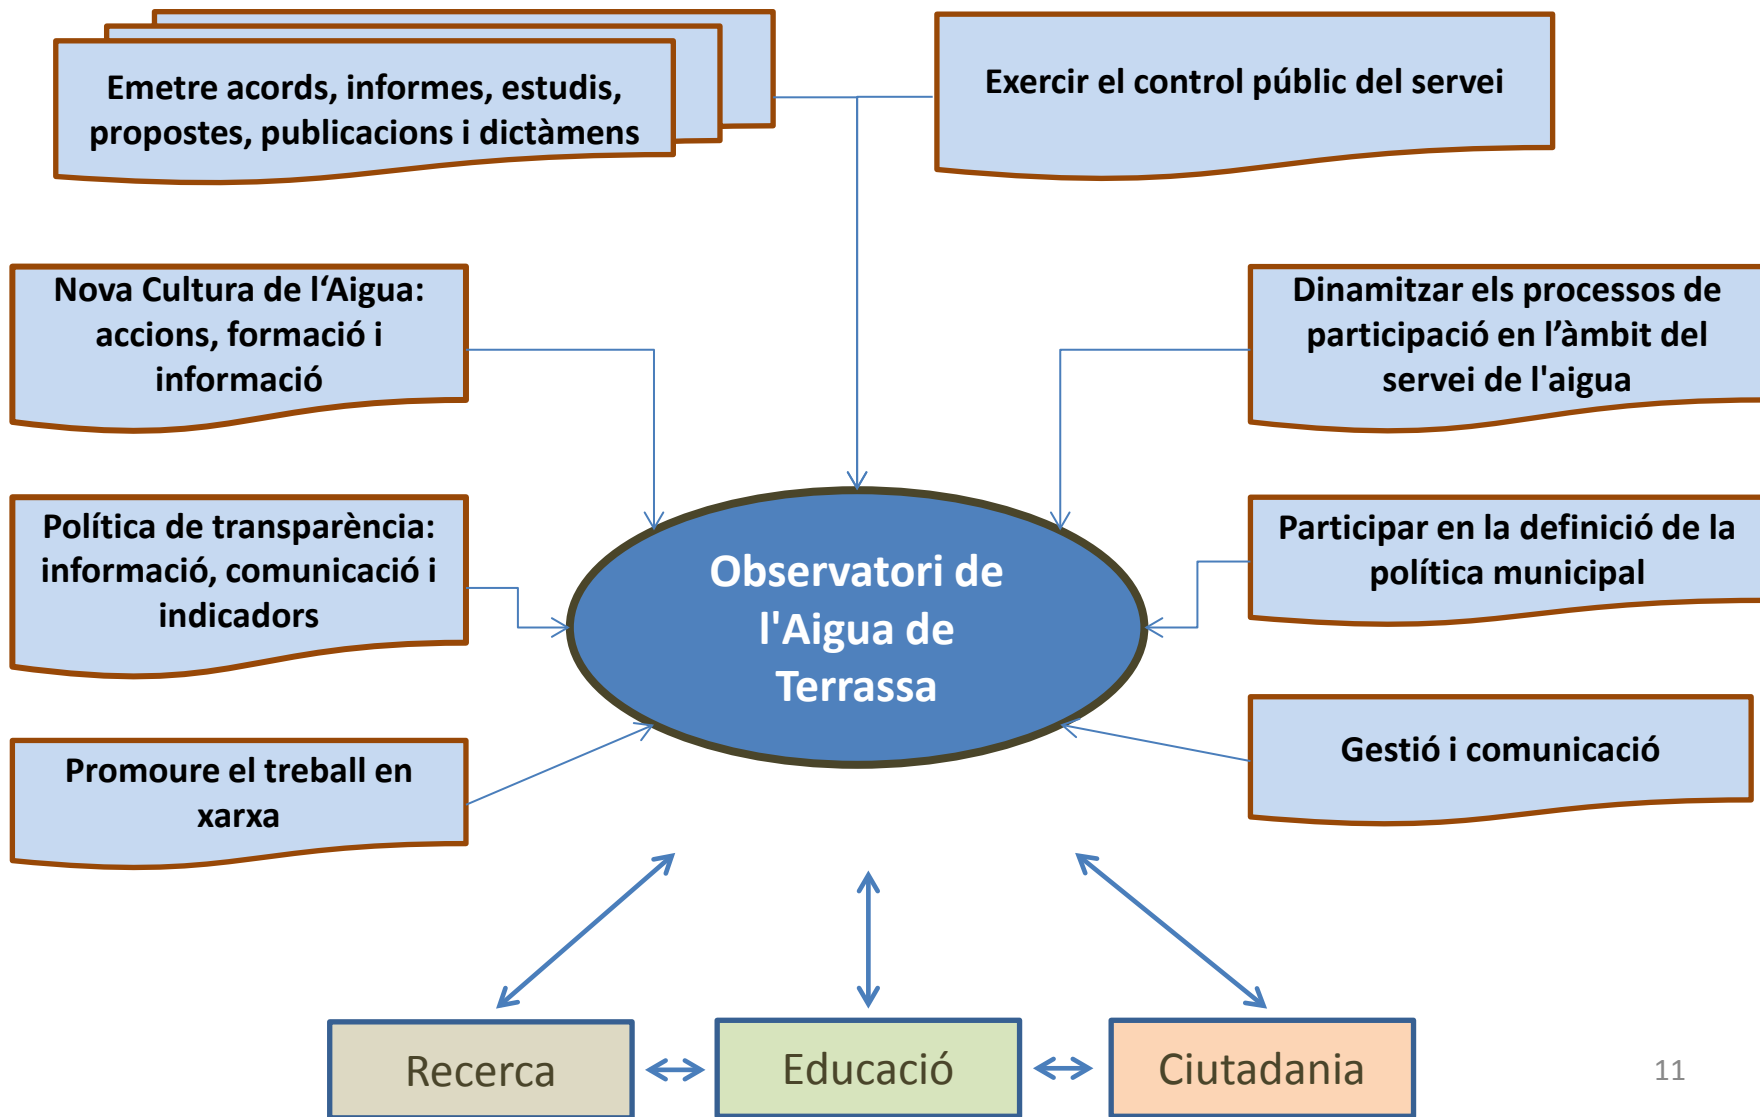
Emetre acords, informes, estudis, propostes, publicacions i dictàmens

Exercir el control públic del servei

Nova Cultura de l'Aigua: accions, formació i informació

Dinamitzar els processos de participació en l'àmbit del servei de l'aigua

Política de transparència: informació, comunicació i indicadors

Observatori de l'Aigua de Terrassa

Participar en la definició de la política municipal

Promoure el treball en xarxa

Gestió i comunicació

Recerca

Educació

Ciutadania

11